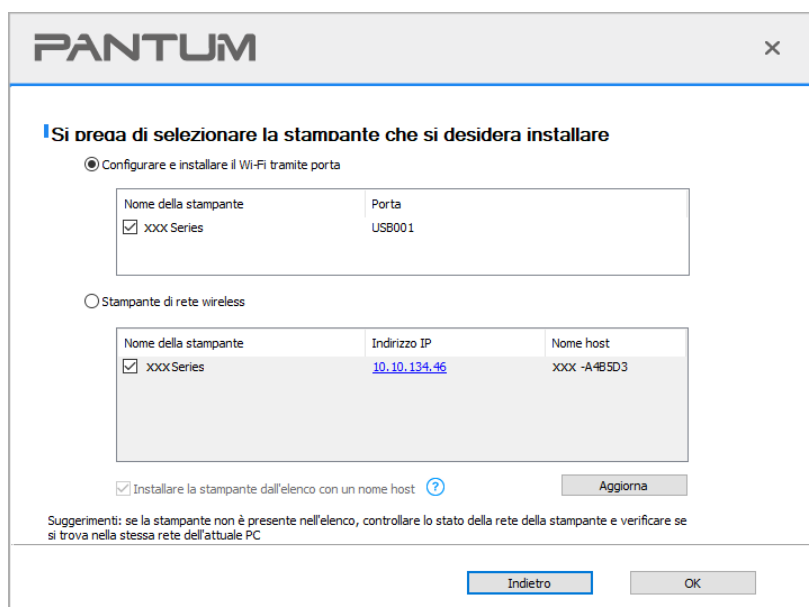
PANTUM

×

Si prega di selezionare la stampante che si desidera installare

Configurare e installare il Wi-Fi tramite porta

| Nome della stampante | Porta |
|---|---|
| XXX Series | USB001 |

Stampante di rete wireless

| Nome della stampante | Indirizzo IP | Nome host |
|---|---|---|
| XXX Series | 10.10.134.46 | XXX -A4B5D3 |

Installare la stampante dall'elenco con un nome host ?

Aggiorna

Suggerimenti: se la stampante non è presente nell'elenco, controllare lo stato della rete della stampante e verificare se si trova nella stessa rete dell'attuale PC

Indietro

OK